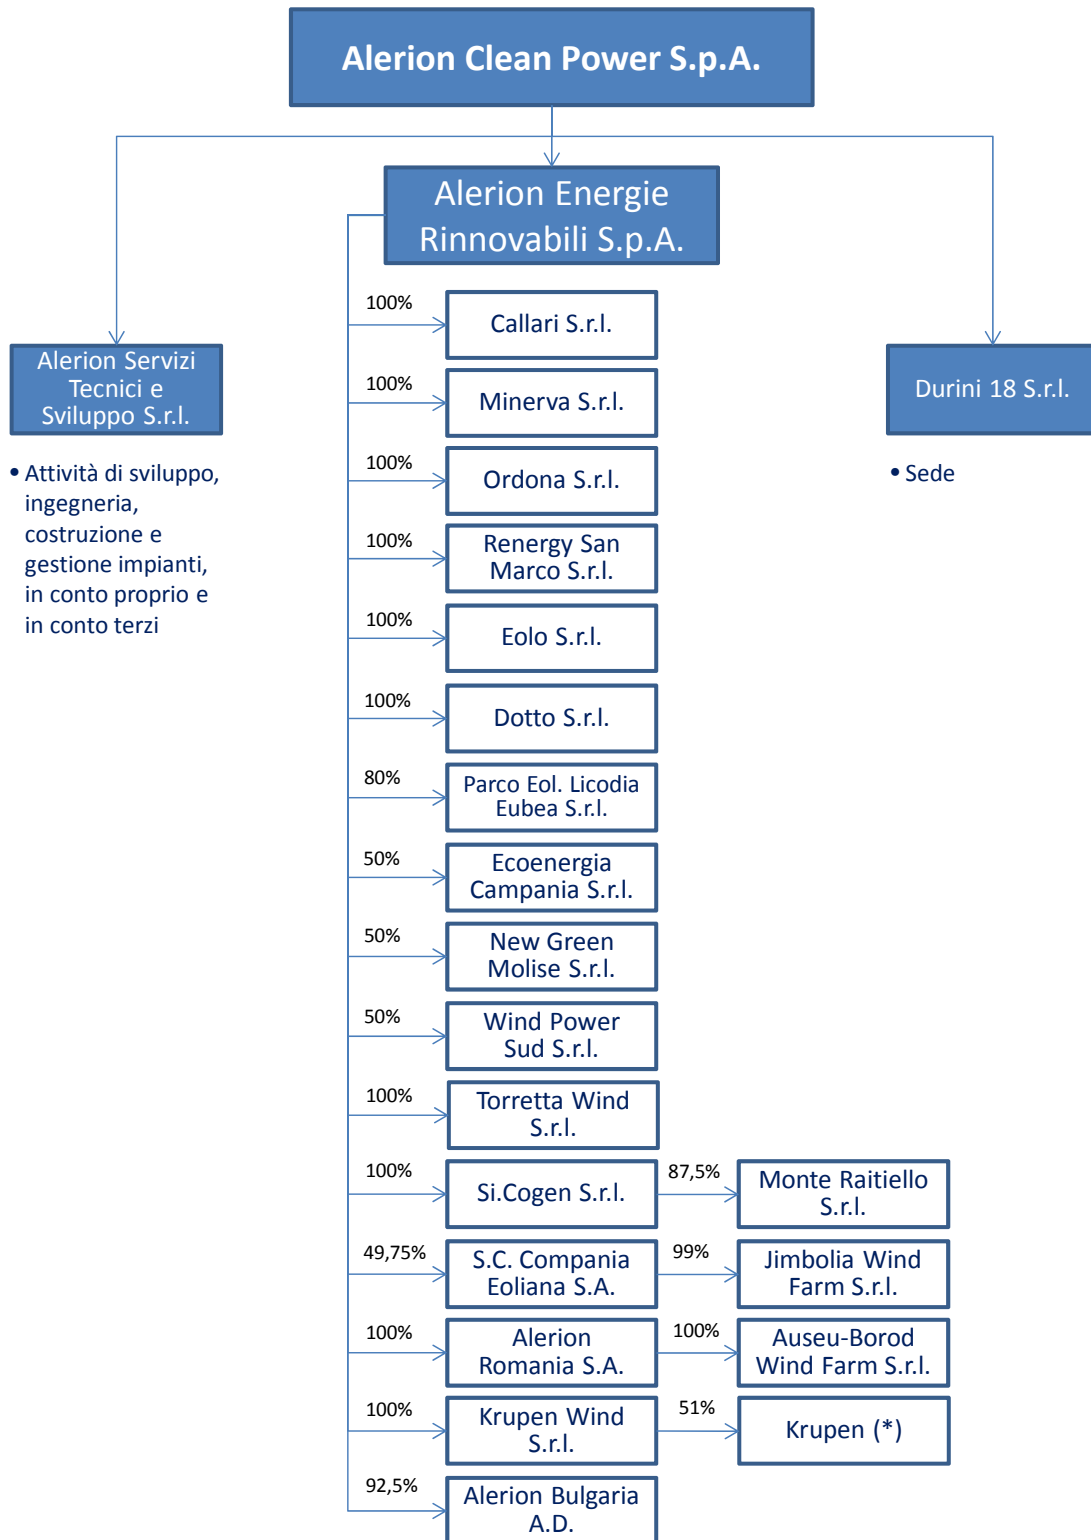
Alerion Clean Power S.p.A.

Alerion Servizi Tecnici e Sviluppo S.r.l.

• Attività di sviluppo, ingegneria, costruzione e gestione impianti, in conto proprio e in conto terzi

Alerion Energie Rinnovabili S.p.A.

Durini 18 S.r.l.

• Sede

100% Callari S.r.l.

100% Minerva S.r.l.

100% Ordona S.r.l.

100% Renergy San Marco S.r.l.

100% Eolo S.r.l.

100% Dotto S.r.l.

80% Parco Eol. Licodia Eubea S.r.l.

50% Ecoenergia Campania S.r.l.

50% New Green Molise S.r.l.

50% Wind Power Sud S.r.l.

100% Torretta Wind S.r.l.

100% Si.Cogen S.r.l.

87,5% Monte Raitiello S.r.l.

49,75% S.C. Compania Eoliana S.A.

99% Jimbolia Wind Farm S.r.l.

100% Alerion Romania S.A.

100% Auseu-Borod Wind Farm S.r.l.

100% Krupen Wind S.r.l.

51% Krupen (*)

92,5% Alerion Bulgaria A.D.